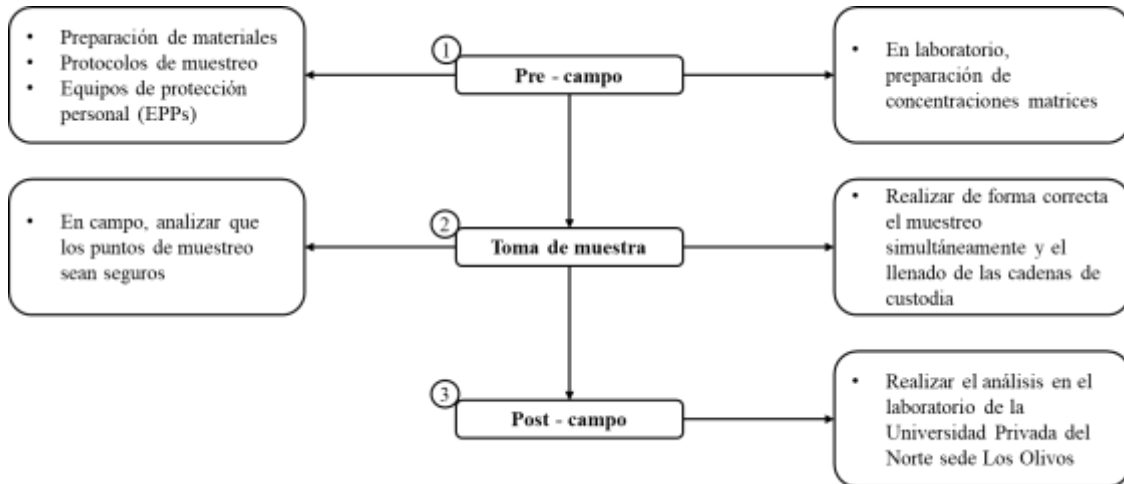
- Preparación de materiales
- Protocolos de muestreo
- Equipos de protección personal (EPPs)

1

Pre - campo

- En laboratorio, preparación de concentraciones matrices

- En campo, analizar que los puntos de muestreo sean seguros

2

Toma de muestra

- Realizar de forma correcta el muestreo simultáneamente y el llenado de las cadenas de custodia

3

Post - campo

- Realizar el análisis en el laboratorio de la Universidad Privada del Norte sede Los Olivos